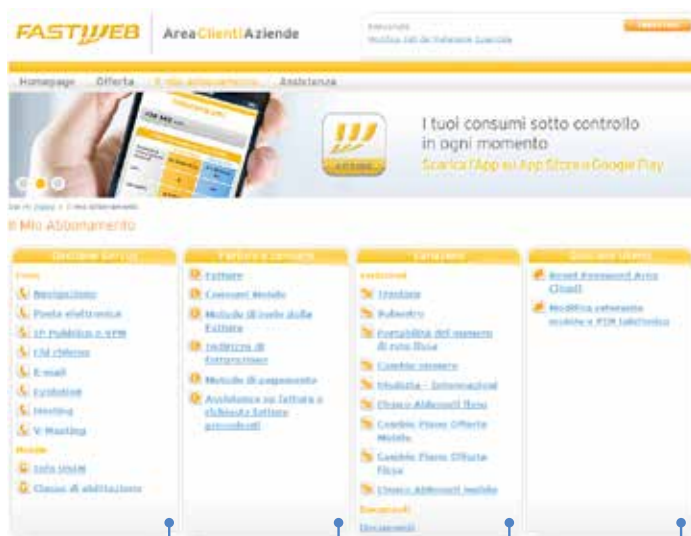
FASTWEB AreaClientiAziende

Benvenuto
Modifica dati del Referente Aziendale

Homepage Offerta Il mio abbonamento Assistenza

I tuoi consumi sotto controllo in ogni momento
Scarica l'App su App Store e Google Play

Sei in: Home > Il mio abbonamento

Il Mio Abbonamento

Gestione Servizi
Fisso
Navigazione
Posta elettronica
IP Pubblico e VPN
CLI riservato
E-mail
Centralino
Hosting
V-Meeting
Mobile
Info USIM
Classe di abilitazione

Fatture e consumi
Fatture
Consumi Mobile
Metodo di invio delle Fatture
Indirizzo di fatturazione
Metodo di pagamento
Assistenza su fatture e richiesta fatture precedenti

Variazioni
Variazioni
Trasloco
Subentro
Portabilità del numero di rete fissa
Cambio numero
Modalità - Internazionali
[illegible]
Cambio Piano Offerta Mobile
Cambio Piano Offerta Fissa
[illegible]
Documenti
Documenti

Gestione Utenti
Reset Password Area Clienti
Modifica referente mobile e PIN telefonico